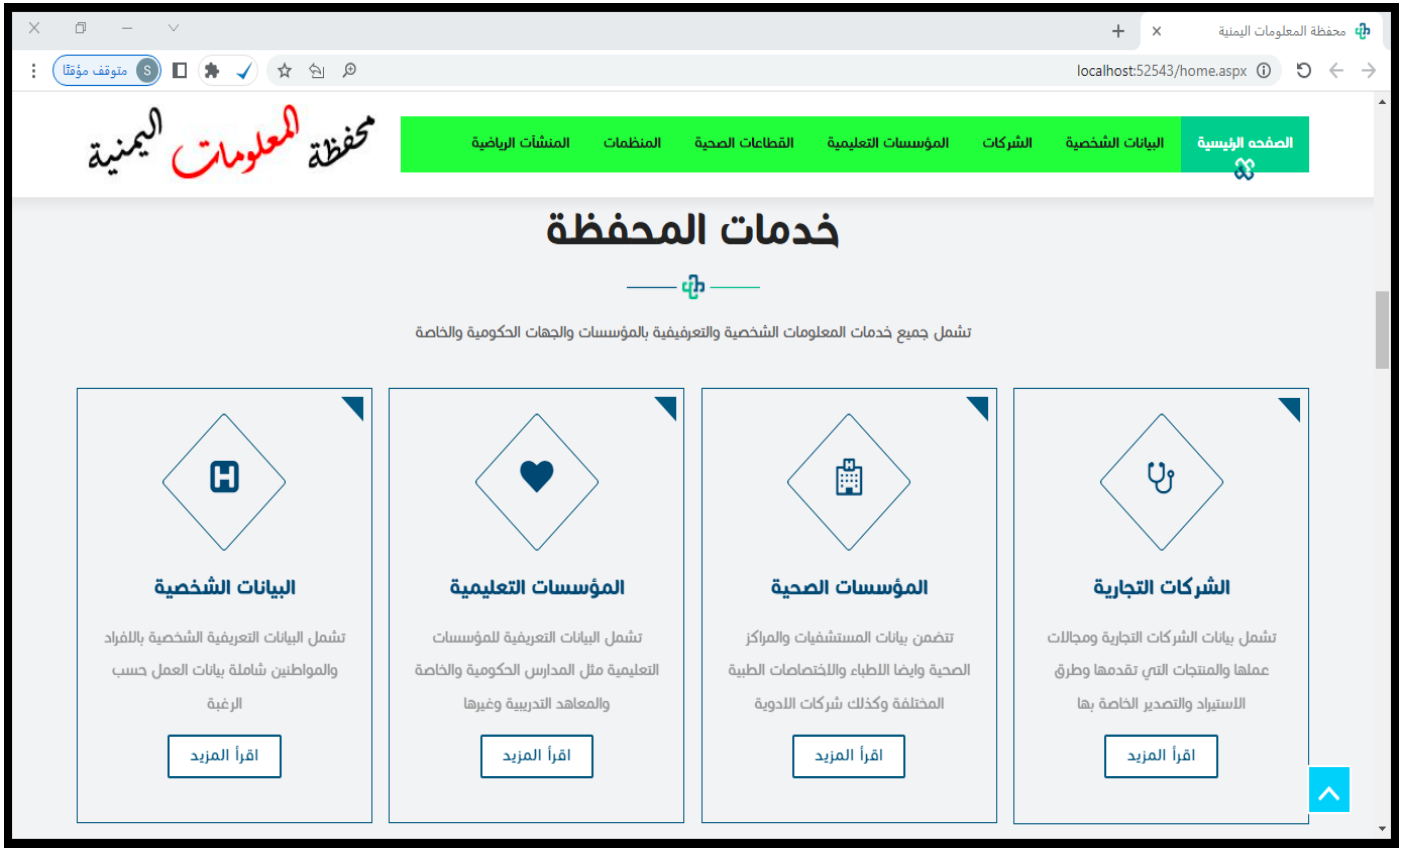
محفظة المعلومات اليمنية

localhost:52543/home.aspx

متوقف مؤقتًا

S

الصفحه الرئيسية

البيانات الشخصية

الشركات

المؤسسات التعليمية

القطاعات الصحية

المنظمات

المنشآت الرياضية

محفظة المعلومات اليمنية

خدمات المحفظة

تشمل جميع خدمات المعلومات الشخصية والتعرفيفية بالمؤسسات والجهات الحكومية والخاصة

الشركات التجارية

تشمل بيانات الشركات التجارية ومجالات عملها والمنتجات التي تقدمها وطرق الاستيراد والتصدير الخاصة بها

اقرأ المزيد

المؤسسات الصحية

تتضمن بيانات المستشفيات والمراكز الصحية وايضا الاطباء والاختصاصات الطبية المختلفة وكذلك شركات الادوية

اقرأ المزيد

المؤسسات التعليمية

تشمل البيانات التعريفية للمؤسسات التعليمية مثل المدارس الحكومية والخاصة والمعاهد التدريبية وغيرها

اقرأ المزيد

البيانات الشخصية

تشمل البيانات التعريفية الشخصية بالافراد والمواطنين شاملة بيانات العمل حسب الرغبة

اقرأ المزيد